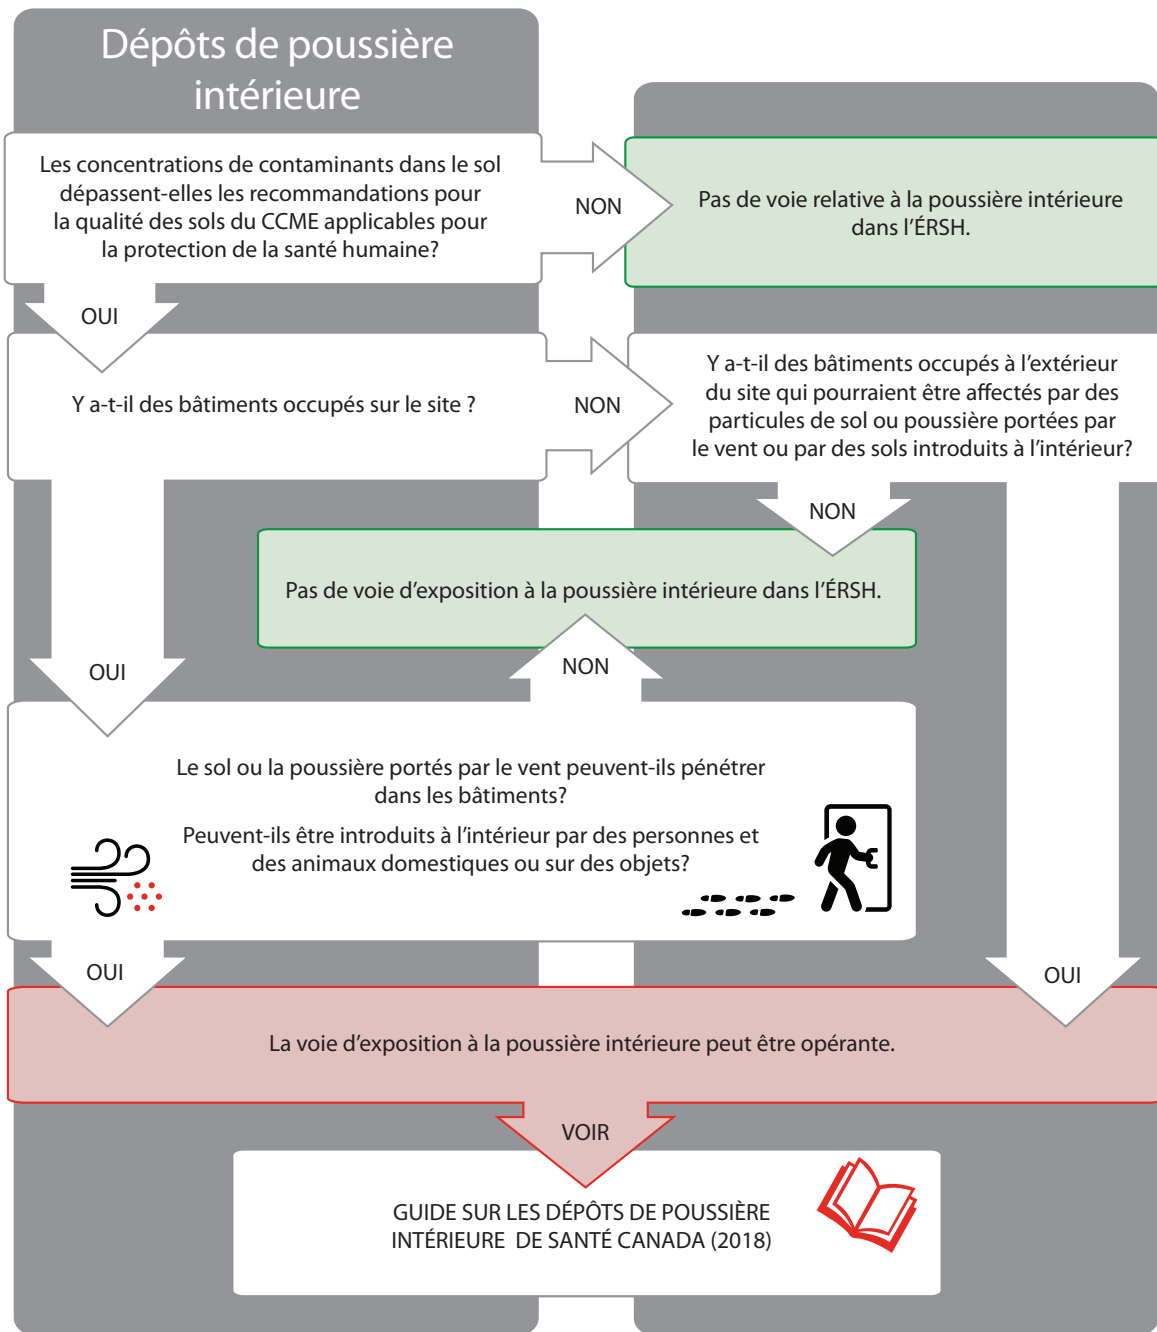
Dépôts de poussière intérieure

Les concentrations de contaminants dans le sol dépassent-elles les recommandations pour la qualité des sols du CCME applicables pour la protection de la santé humaine?

NON

Pas de voie relative à la poussière intérieure dans l'ÉRSH.

OUI

Y a-t-il des bâtiments occupés sur le site ?

NON

Y a-t-il des bâtiments occupés à l'extérieur du site qui pourraient être affectés par des particules de sol ou poussière portées par le vent ou par des sols introduits à l'intérieur?

NON

Pas de voie d'exposition à la poussière intérieure dans l'ÉRSH.

OUI

NON

Le sol ou la poussière portés par le vent peuvent-ils pénétrer dans les bâtiments?

Peuvent-ils être introduits à l'intérieur par des personnes et des animaux domestiques ou sur des objets?

OUI

OUI

La voie d'exposition à la poussière intérieure peut être opérante.

VOIR

GUIDE SUR LES DÉPÔTS DE POUSSIÈRE INTÉRIEURE DE SANTÉ CANADA (2018)